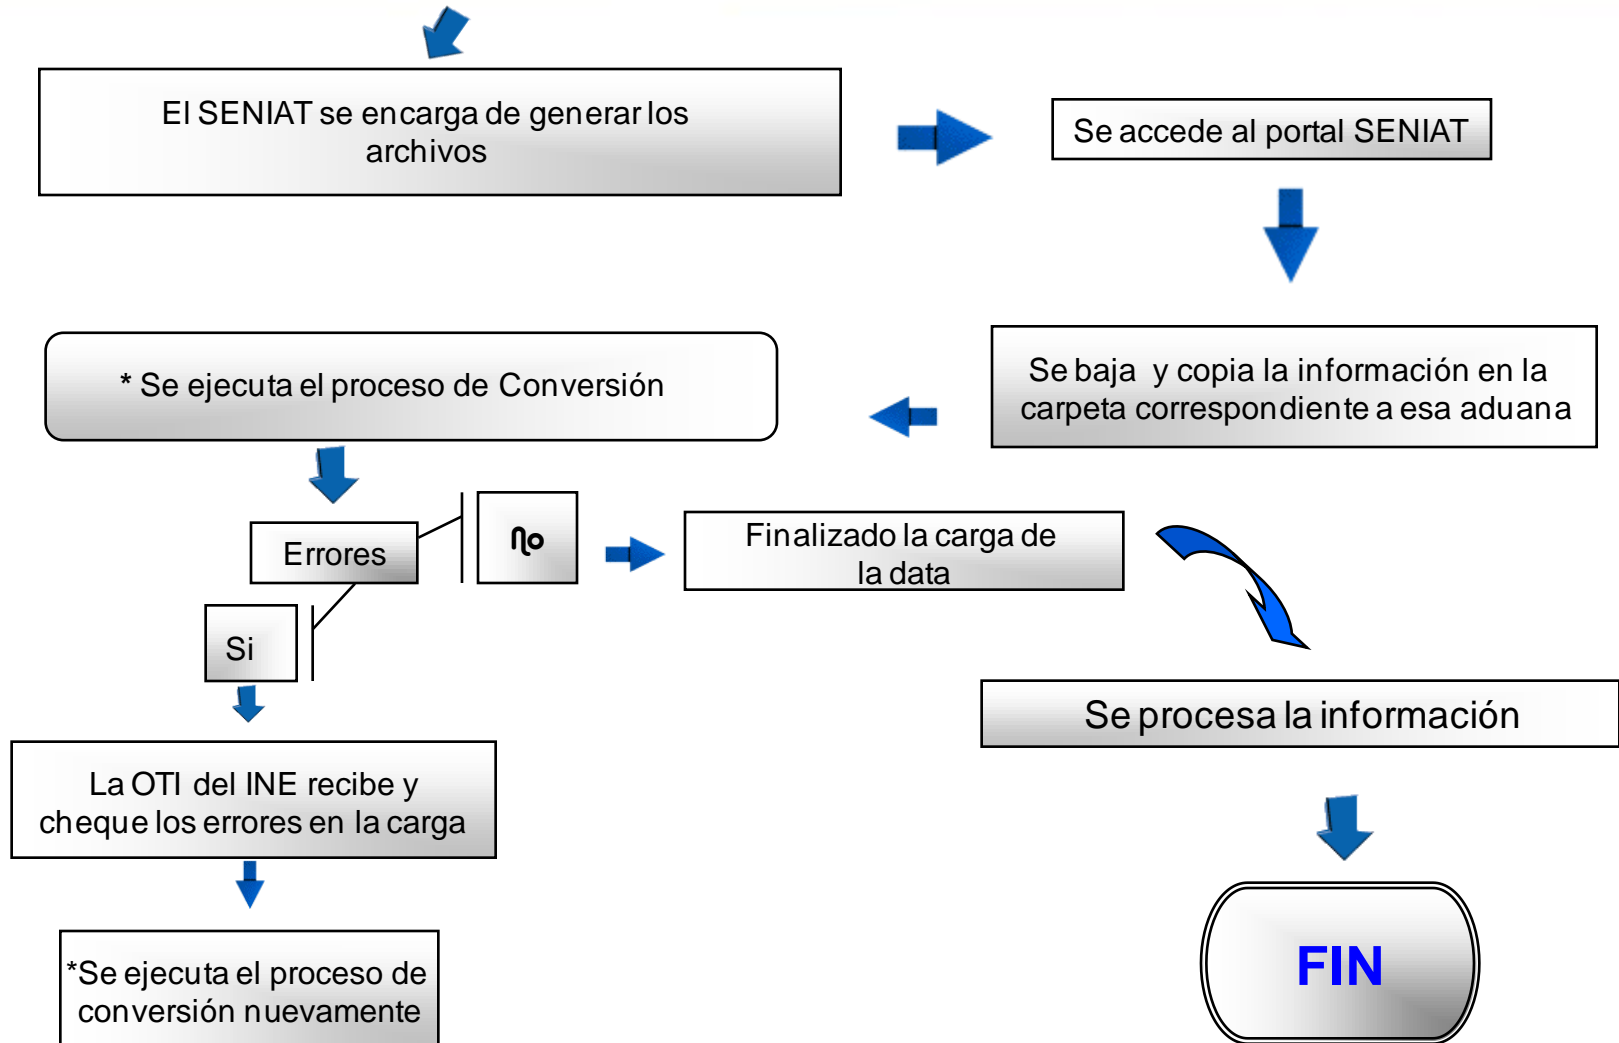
El SENIAT se encarga de generar los archivos

Se accede al portal SENIAT

Se baja y copia la información en la carpeta correspondiente a esa aduana

* Se ejecuta el proceso de Conversión

Errores

No

Finalizado la carga de la data

Si

Se procesa la información

La OTI del INE recibe y cheque los errores en la carga

*Se ejecuta el proceso de conversión nuevamente

FIN